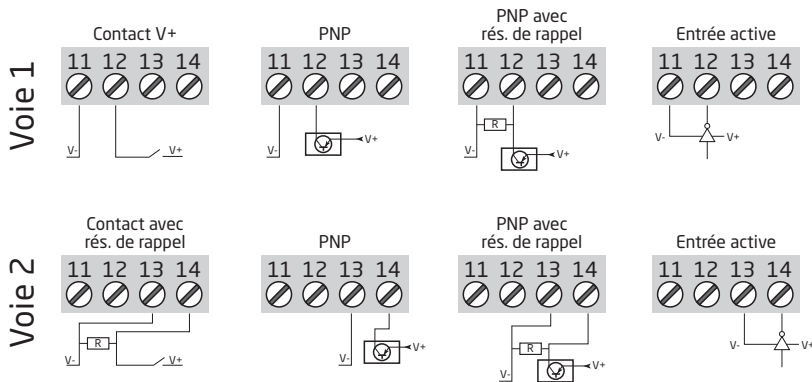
Voie 1

Contact V+
11 12 13 14
V-
V+

PNP
11 12 13 14
V-
V+

PNP avec rés. de rappel
11 12 13 14
R
V-
V+

Entrée active
11 12 13 14
V-
V+

Voie 2

Contact avec rés. de rappel
11 12 13 14
R
V-
V+

PNP
11 12 13 14
V-
V+

PNP avec rés. de rappel
11 12 13 14
R
V-
V+

Entrée active
11 12 13 14
V-
V+